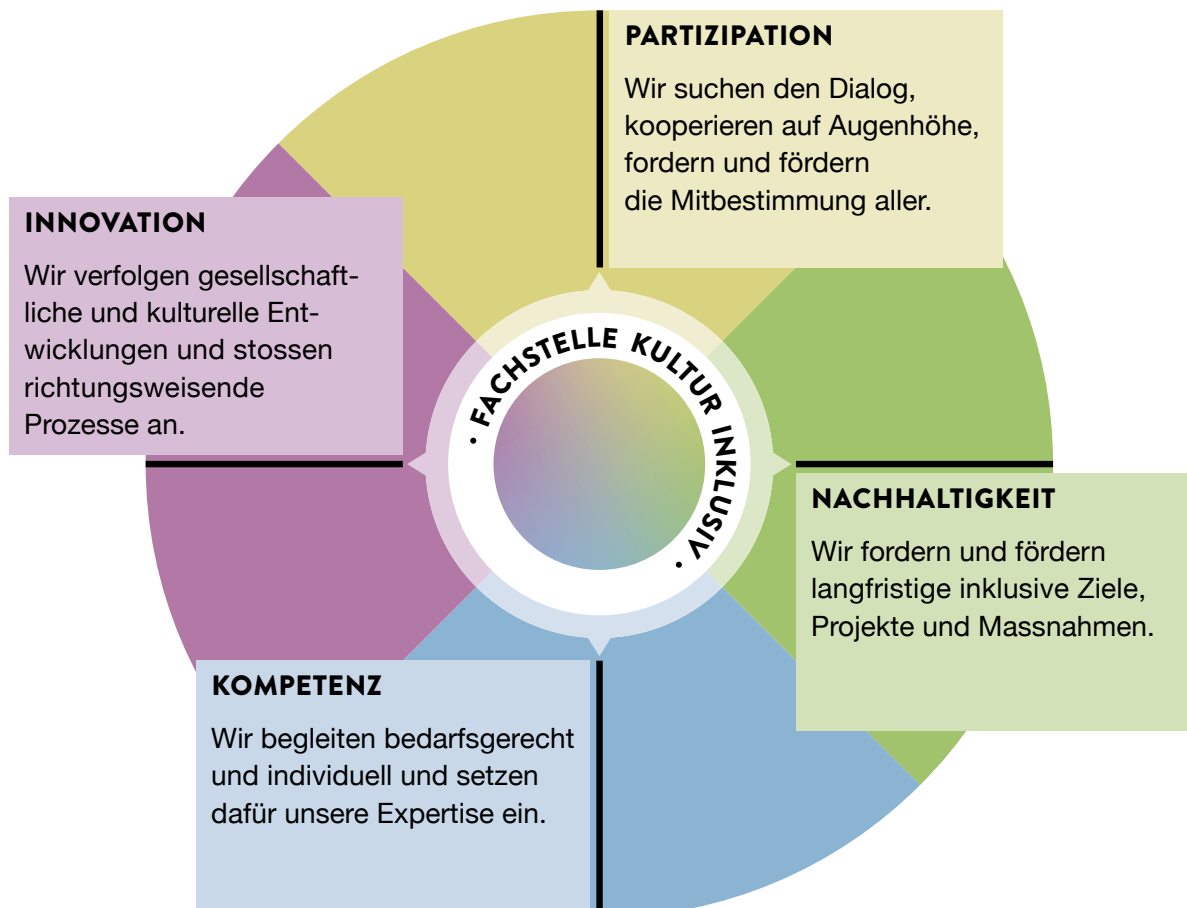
PARTIZIPATION

Wir suchen den Dialog, kooperieren auf Augenhöhe, fordern und fördern die Mitbestimmung aller.

INNOVATION

Wir verfolgen gesellschaftliche und kulturelle Entwicklungen und stossen richtungsweisende Prozesse an.

· FACHSTELLE KULTUR INKLUSIV ·

NACHHALTIGKEIT

Wir fordern und fördern langfristige inklusive Ziele, Projekte und Massnahmen.

KOMPETENZ

Wir begleiten bedarfsgerecht und individuell und setzen dafür unsere Expertise ein.